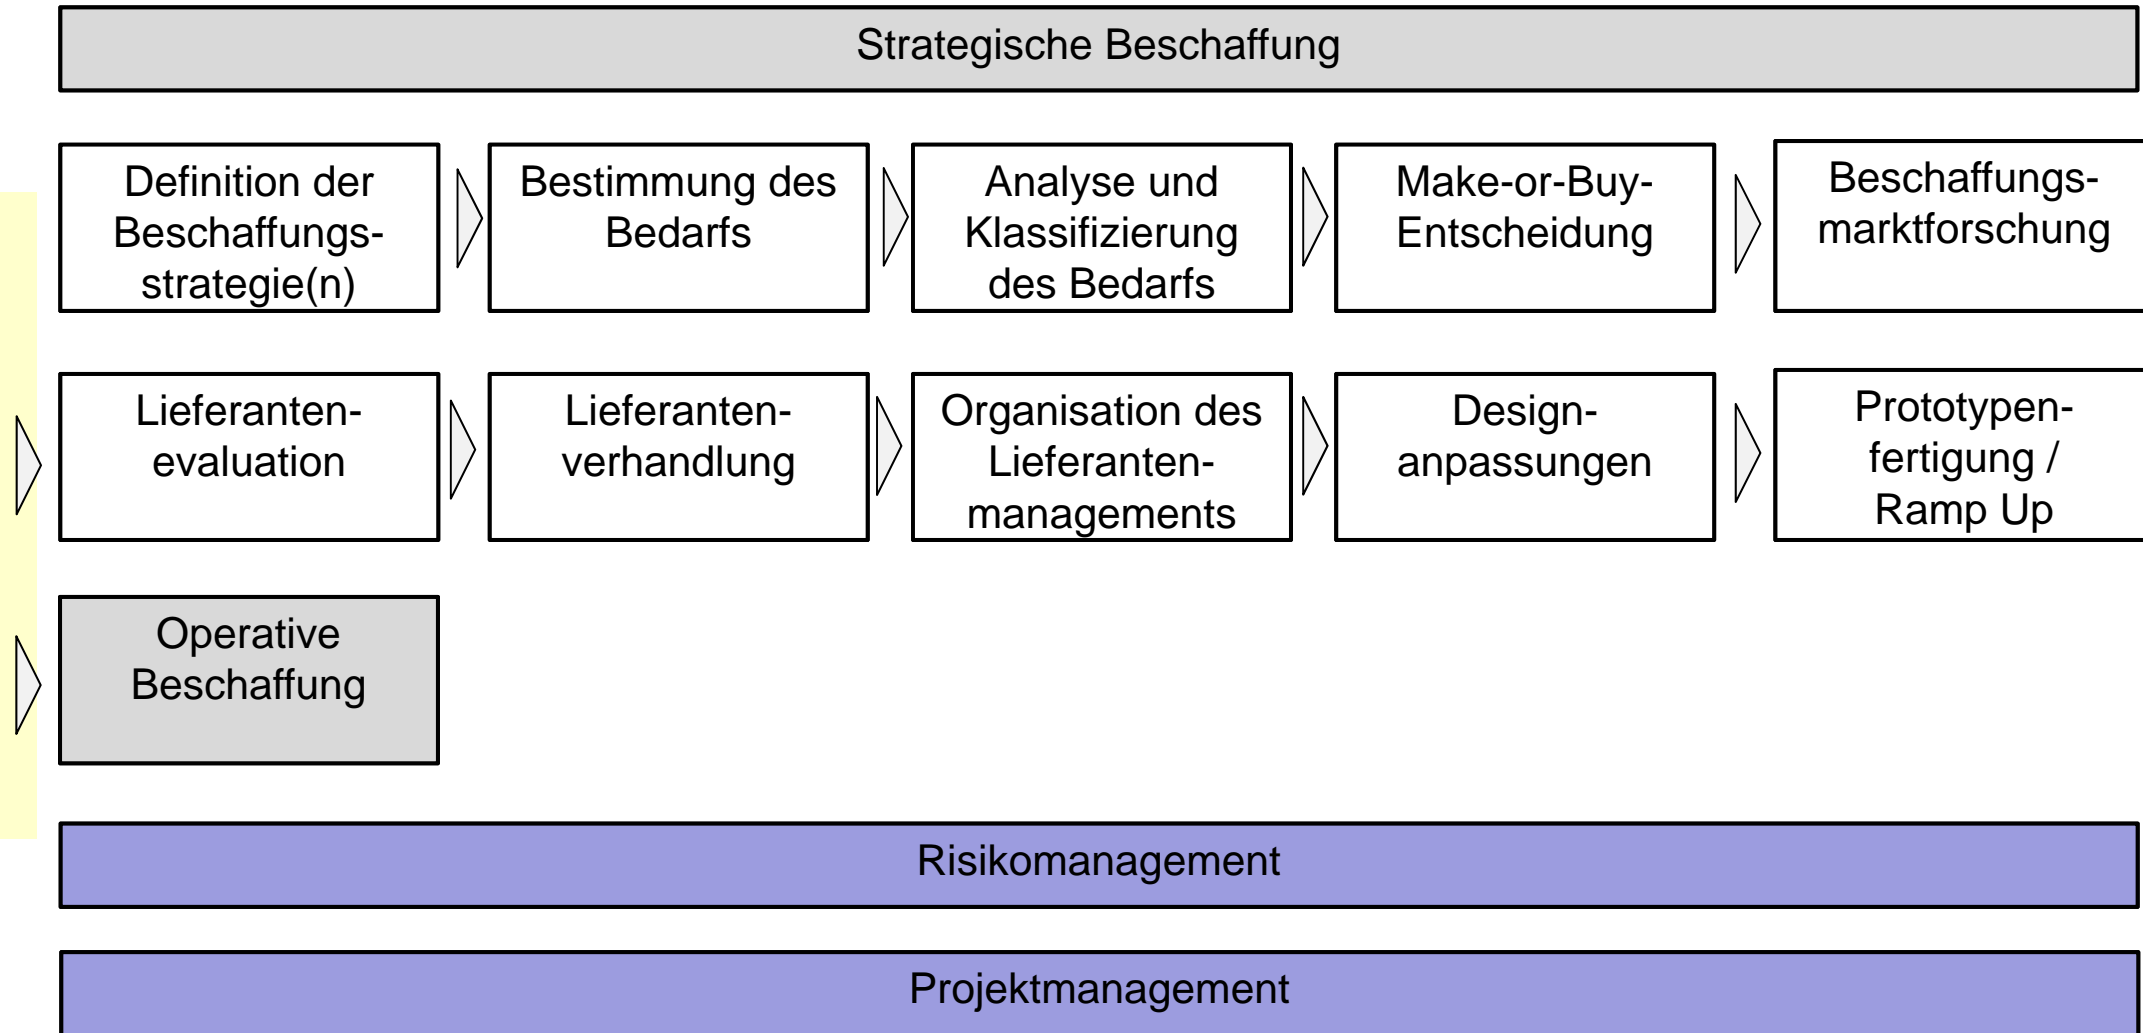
Strategische Beschaffung

Definition der Beschaffungsstrategie(n)

Bestimmung des Bedarfs

Analyse und Klassifizierung des Bedarfs

Make-or-Buy-Entscheidung

Beschaffungsmarktforschung

Lieferantenevaluation

Lieferantenverhandlung

Organisation des Lieferantenmanagements

Designanpassungen

Prototypenfertigung / Ramp Up

Operative Beschaffung

Risikomanagement

Projektmanagement